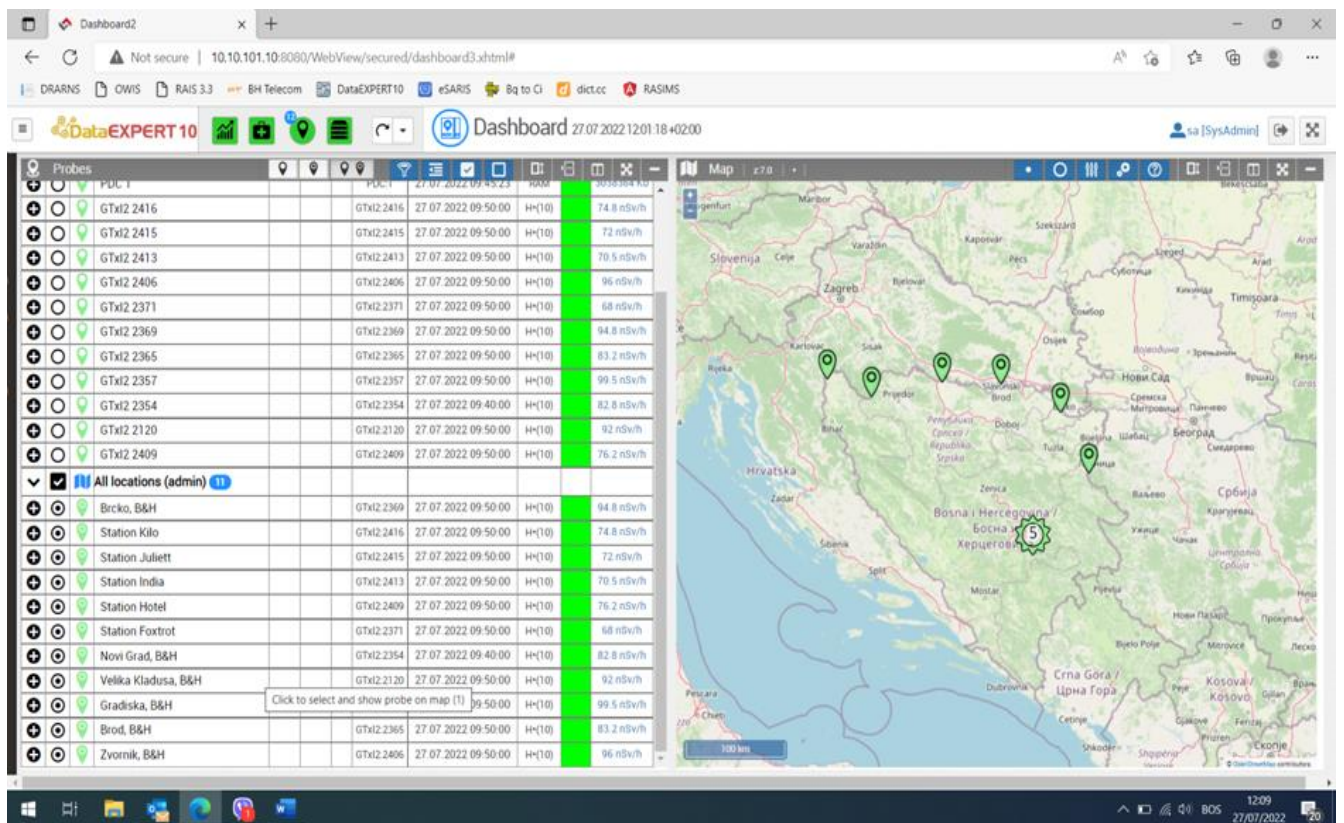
Dashboard2

Not secure | 10.10.101.10:8080/WebView/secured/dashboard3.xhtml#

DRARNS OWIS RAIS 3.3 BH Telecom DataEXPERT10 eSARIS Bq to Ci dict.cc RASIMS

DataEXPERT10 12 Dashboard 27.07.2022 12:01:18 +02:00 sa [SysAdmin]

Probes

| | | | | | | | |
|---|---|---|---|---|---|---|---|
| | | PDC1 | | PDC1 | 27.07.2022 09:45:23 | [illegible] | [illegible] |
| | | GTxl2 2416 | | GTxl2:2416 | 27.07.2022 09:50:00 | H*(10) | 74.8 nSv/h |
| | | GTxl2 2415 | | GTxl2:2415 | 27.07.2022 09:50:00 | H*(10) | 72 nSv/h |
| | | GTxl2 2413 | | GTxl2:2413 | 27.07.2022 09:50:00 | H*(10) | 70.5 nSv/h |
| | | GTxl2 2406 | | GTxl2:2406 | 27.07.2022 09:50:00 | H*(10) | 96 nSv/h |
| | | GTxl2 2371 | | GTxl2:2371 | 27.07.2022 09:50:00 | H*(10) | 68 nSv/h |
| | | GTxl2 2369 | | GTxl2:2369 | 27.07.2022 09:50:00 | H*(10) | 94.8 nSv/h |
| | | GTxl2 2365 | | GTxl2:2365 | 27.07.2022 09:50:00 | H*(10) | 83.2 nSv/h |
| | | GTxl2 2357 | | GTxl2:2357 | 27.07.2022 09:50:00 | H*(10) | 99.5 nSv/h |
| | | GTxl2 2354 | | GTxl2:2354 | 27.07.2022 09:40:00 | H*(10) | 82.8 nSv/h |
| | | GTxl2 2120 | | GTxl2:2120 | 27.07.2022 09:50:00 | H*(10) | 92 nSv/h |
| | | GTxl2 2409 | | GTxl2:2409 | 27.07.2022 09:50:00 | H*(10) | 76.2 nSv/h |
| | | All locations (admin) 11 | | | | | |
| | | Brcko, B&H | | GTxl2:2369 | 27.07.2022 09:50:00 | H*(10) | 94.8 nSv/h |
| | | Station Kilo | | GTxl2:2416 | 27.07.2022 09:50:00 | H*(10) | 74.8 nSv/h |
| | | Station Juliett | | GTxl2:2415 | 27.07.2022 09:50:00 | H*(10) | 72 nSv/h |
| | | Station India | | GTxl2:2413 | 27.07.2022 09:50:00 | H*(10) | 70.5 nSv/h |
| | | Station Hotel | | GTxl2:2409 | 27.07.2022 09:50:00 | H*(10) | 76.2 nSv/h |
| | | Station Foxtrot | | GTxl2:2371 | 27.07.2022 09:50:00 | H*(10) | 68 nSv/h |
| | | Novi Grad, B&H | | GTxl2:2354 | 27.07.2022 09:40:00 | H*(10) | 82.8 nSv/h |
| | | Velika Kladusa, B&H | | GTxl2:2120 | 27.07.2022 09:50:00 | H*(10) | 92 nSv/h |
| | | Gradiska, B&H | | | 09:50:00 | H*(10) | 99.5 nSv/h |
| | | Brod, B&H | | GTxl2:2365 | 27.07.2022 09:50:00 | H*(10) | 83.2 nSv/h |
| | | Zvornik, B&H | | GTxl2:2406 | 27.07.2022 09:50:00 | H*(10) | 96 nSv/h |

Click to select and show probe on map (1)

Map z7.0

Maribor Szekszárd Varaždin Kaposvár Pécs Slovenija Celje Zagreb Bjelovar Szeged Arad Timișoara Sombor Osijek Karlovac Sisak Rijeka Prijedor Slavonski Brod Нови Сад Сремска Митровица Београд Бихаћ Doboj Tuzla Hrvatska Zadar Zenica Bosna i Hercegovina / Босна и Херцеговина 5 Србија Šibenik Split Mostar Crna Gora / Црна Гора Kosovo Dubrovnik Pescara Chieti Cetinje Shkodër 100 km

12:09 27/07/2022 BOS